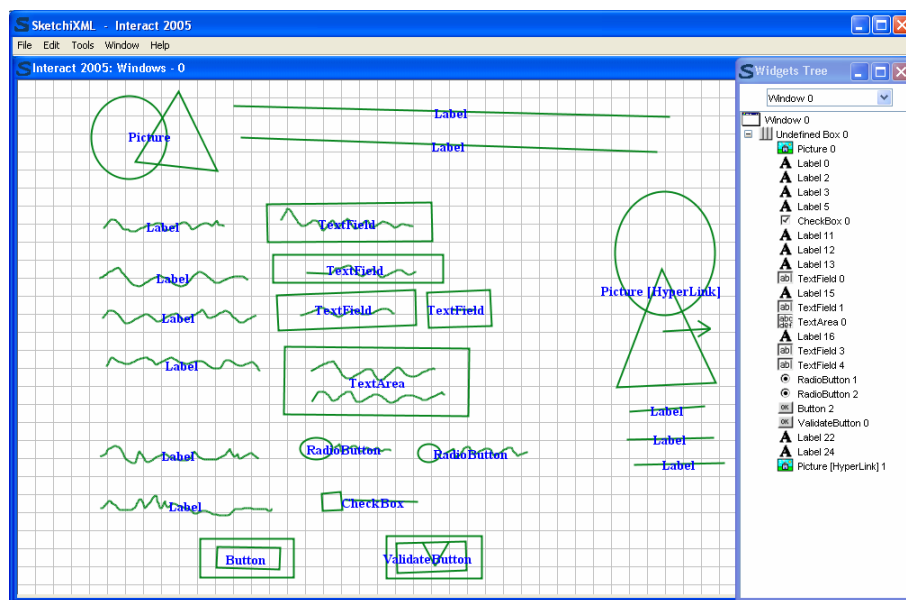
SketchiXML - Interact 2005

File Edit Tools Window Help

Interact 2005: Windows - 0

Picture

Label

Label

Label

TextField

TextField

Label

TextField

TextField

Label

Label

TextArea

Label

RadioButton

RadioButton

Label

CheckBox

Button

ValidateButton

Picture [HyperLink]

Label

Label

Label

Widgets Tree

Window 0

Window 0
Undefined Box 0
Picture 0
Label 0
Label 2
Label 3
Label 5
CheckBox 0
Label 11
Label 12
Label 13
TextField 0
Label 15
TextField 1
TextArea 0
Label 16
TextField 3
TextField 4
RadioButton 1
RadioButton 2
Button 2
ValidateButton 0
Label 22
Label 24
Picture [HyperLink] 1